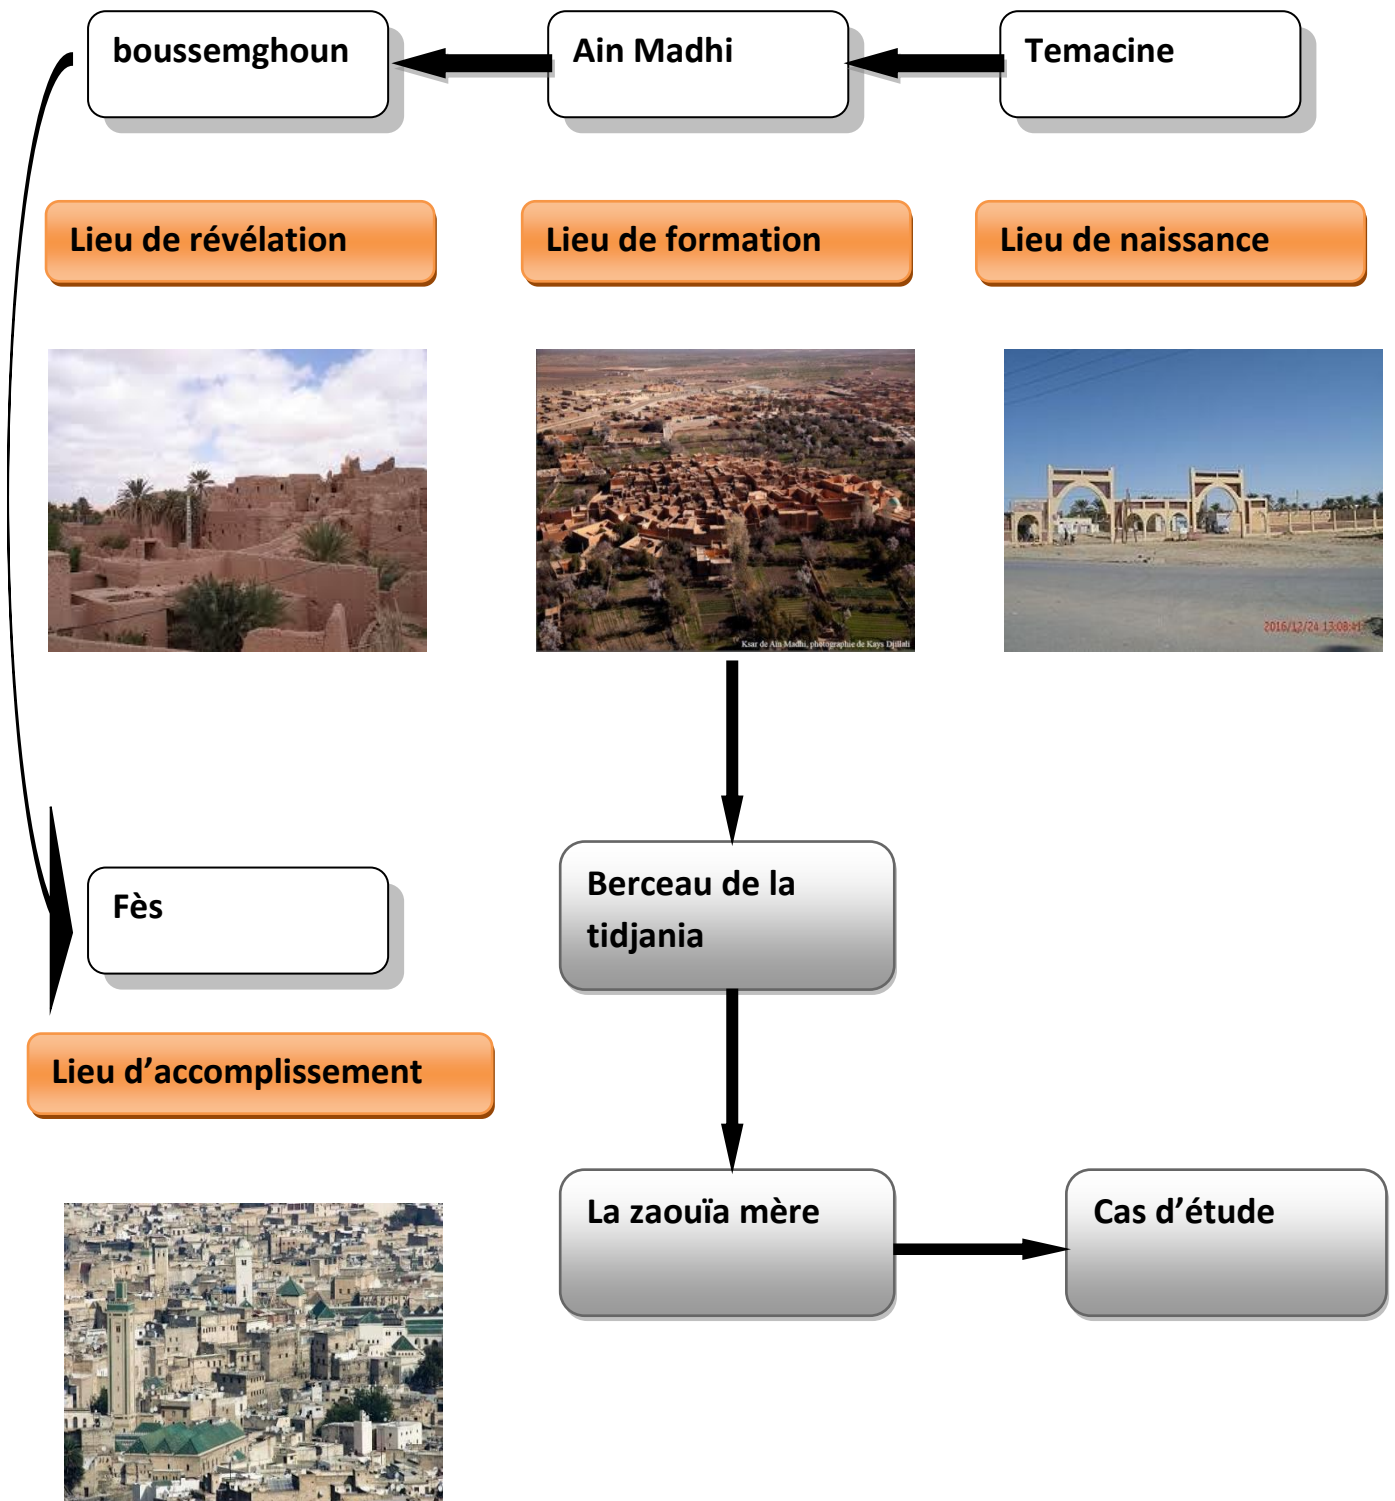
boussemghoun

Ain Madhi

Temacine

Lieu de révélation

Lieu de formation

Lieu de naissance

Ksar de Ain Madhi, photographie de Kays Djilali

2016/12/24 13:08:41

Berceau de la tidjania

Fès

Lieu d'accomplissement

La zaouïa mère

Cas d'étude